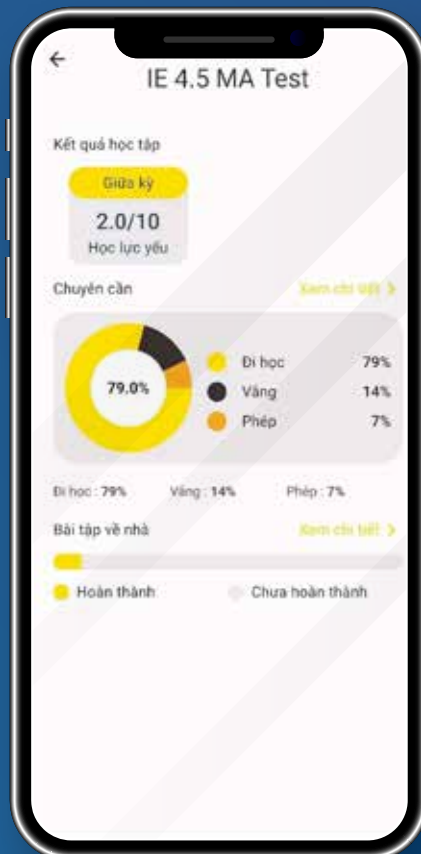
IE 4.5 MA Test

Kết quả học tập

Giữa kỳ
2.0/10
Học lực yếu

Chuyên cần
Xem chi tiết >

79.0%

Đi học 79%
Vắng 14%
Phép 7%

Đi học : 79%
Vắng : 14%
Phép : 7%

Bài tập về nhà
Xem chi tiết >

Hoàn thành
Chưa hoàn thành